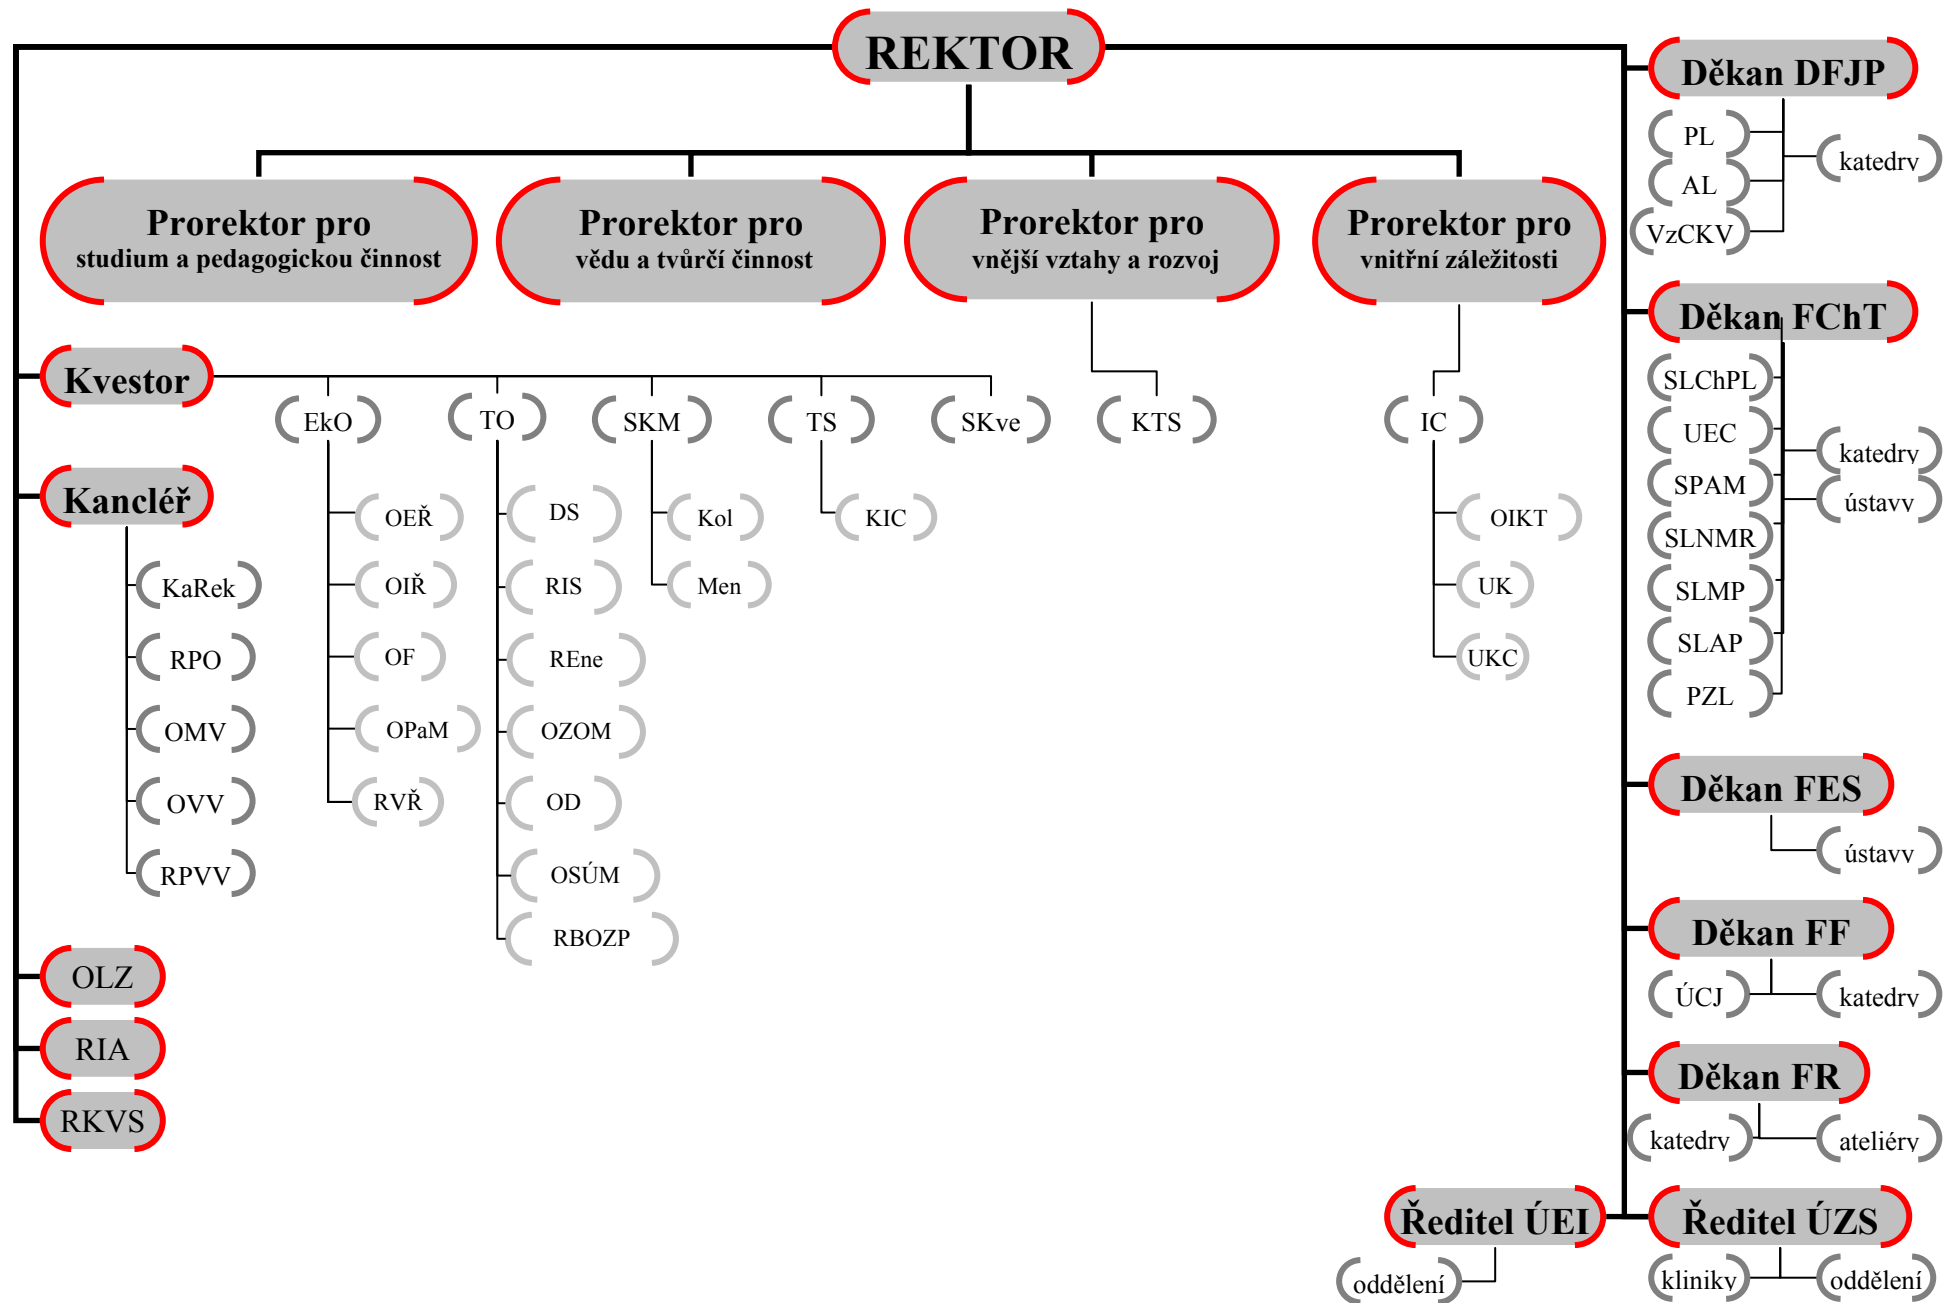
REKTOR

Prorektor pro studium a pedagogickou činnost

Prorektor pro vědu a tvůrčí činnost

Prorektor pro vnější vztahy a rozvoj

Prorektor pro vnitřní záležitosti

Kvestor

EkO
OEŘ
OIŘ
OF
OPaM
RVŘ

TO
DS
RIS
REne
OZOM
OD
OSÚM
RBOZP

SKM
Kol
Men

TS
KIC

SKve

KTS

IC
OIKT
UK
UKC

Kancléř
KaRek
RPO
OMV
OVV
RPVV

OLZ
RIA
RKVS

Děkan DFJP
PL
AL
VzCKV
katedry

Děkan FChT
SLChPL
UEC
SPAM
SLNMR
SLMP
SLAP
PZL
katedry
ústavy

Děkan FES
ústavy

Děkan FF
ÚCJ
katedry

Děkan FR
katedry
ateliéry

Ředitel ÚEI
oddělení

Ředitel ÚZS
kliniky
oddělení